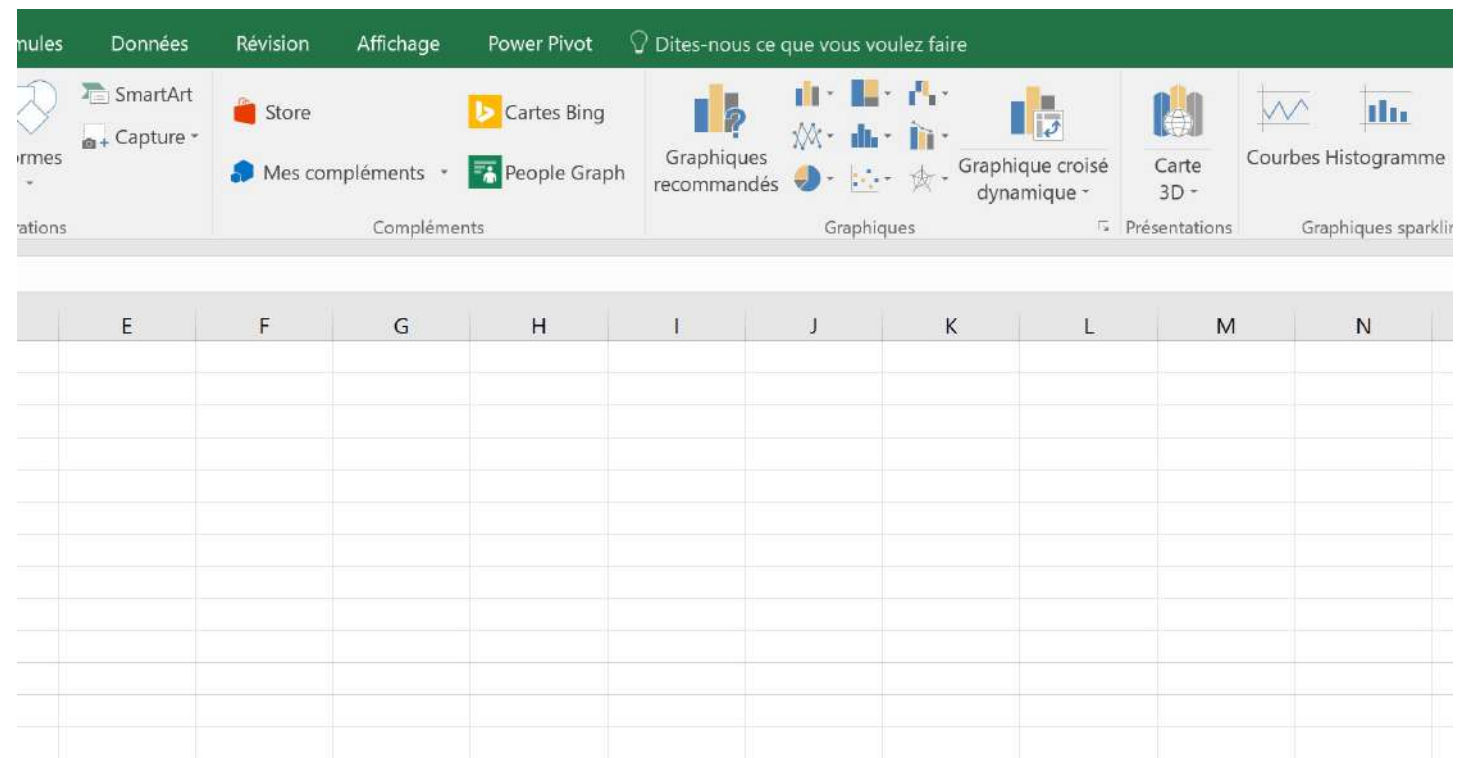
mules Données Révision Affichage Power Pivot Dites-nous ce que vous voulez faire

SmartArt
Capture
rmes
rations

Store
Cartes Bing
Mes compléments
People Graph
Compléments

Graphiques recommandés
Graphique croisé dynamique
Graphiques

Carte 3D
Présentations

Courbes Histogramme
Graphiques sparkli

| E | F | G | H | I | J | K | L | M | N |
|---|---|---|---|---|---|---|---|---|---|